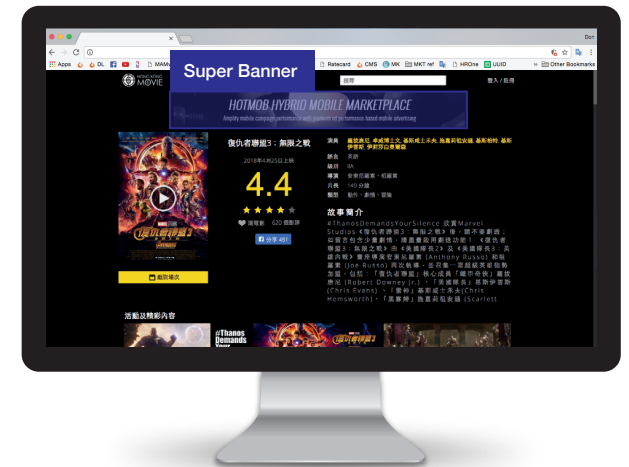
Don

Apps OL MAMA Ratecard CMS MK MKT ref HROne UUID Other Bookmarks

HONG KONG MOVIE

Super Banner

搜尋

登入 / 註冊

HOTMOB HYBRID MOBILE MARKETPLACE

Amplify mobile campaign performance with premium ad placement

復仇者聯盟3：無限之戰

2018年4月25日上映

4.4

睇過啦 620 個影評

分享 481

購買優惠

演員 羅拔唐尼, 卓韋斯士文, 基斯咸士禾夫, 施嘉莉祖安遜, 基斯柏特, 基斯伊雲斯, 伊莉莎白奧爾森

語言 英語

級別 IIA

導演 安東尼羅素、祖羅素

片長 149 分鐘

類型 動作、劇情、冒險

故事簡介

#ThanosDemandsYourSilence 從 Marvel Studios《復仇者聯盟3：無限之戰》後，觀不要劇透，如需告知亦少量劇情，隨意轟殺用劇透功能！《復仇者聯盟3：無限之戰》由《美國隊長2》及《美國隊長3：英雄內戰》憑來導演安東尼羅素(Anthony Russo)和祖羅素(Joe Russo)兩兄弟導，並在集一眾超級英雄強勢加盟，包括：「復仇者聯盟」核心成員「鐵甲奇俠」羅拔唐尼(Robert Downey Jr.)、「美國隊長」基斯伊雲斯(Chris Evans)、「雷神」基斯咸士禾夫(Chris Hemsworth)、「黑寡婦」施嘉莉祖安遜(Scarlett

活動及精彩內容

#Thanos Demands Your